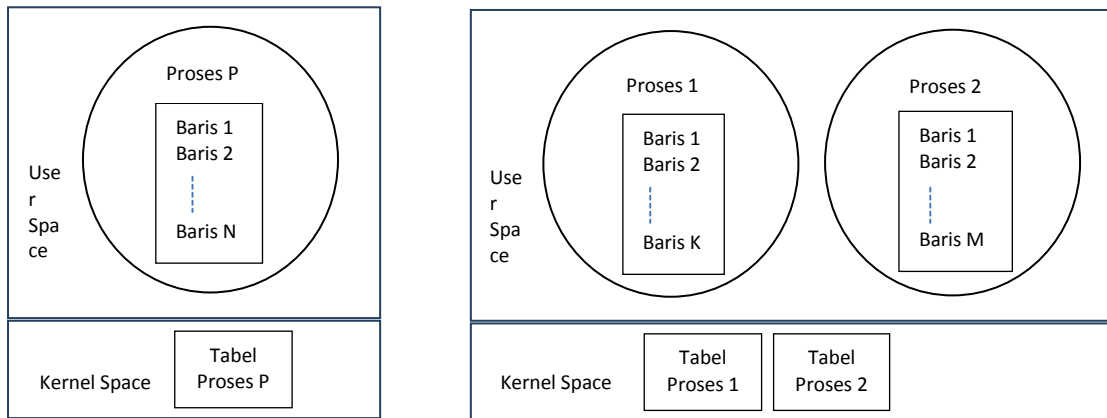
Proses P

Baris 1
Baris 2

Baris N

Use
r
Spa
ce

Kernel Space

Tabel
Proses P

Proses 1

Baris 1
Baris 2

Baris K

Proses 2

Baris 1
Baris 2

Baris M

Use
r
Spa
ce

Kernel Space

Tabel
Proses 1

Tabel
Proses 2